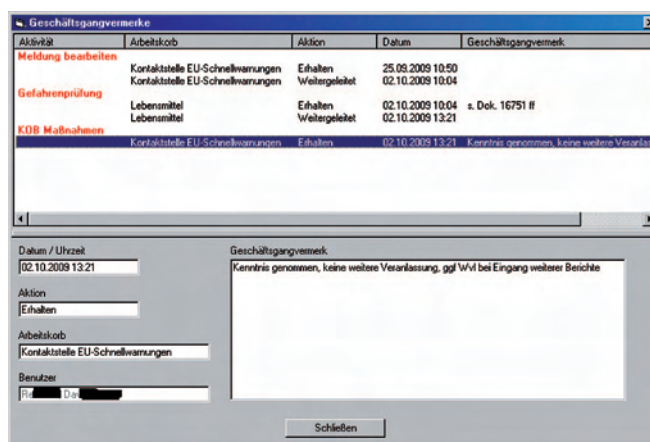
Geschäftsgangvermerke

| Aktivität | Arbeitskorb | Aktion | Datum | Geschäftsgangvermerk |
|---|---|---|---|---|
| Meldung bearbeiten | | | | |
| | Kontaktstelle EU-Schnellwarnungen | Erhalten | 25.09.2009 10:50 | |
| | Kontaktstelle EU-Schnellwarnungen | Weitergeleitet | 02.10.2009 10:04 | |
| Gefahrenprüfung | | | | |
| | Lebensmittel | Erhalten | 02.10.2009 10:04 | s. Dok. 16751 ff |
| | Lebensmittel | Weitergeleitet | 02.10.2009 13:21 | |
| KOB Maßnahmen | | | | |
| | Kontaktstelle EU-Schnellwarnungen | Erhalten | 02.10.2009 13:21 | Kenntnis genommen, keine weitere Veranlas |

Datum / Uhrzeit
02.10.2009 13:21

Aktion
Erhalten

Arbeitskorb
Kontaktstelle EU-Schnellwarnungen

Benutzer
Re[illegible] Da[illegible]

Geschäftsgangvermerk
Kenntnis genommen, keine weitere Veranlassung, ggf WvI bei Eingang weiterer Berichte

Schließen